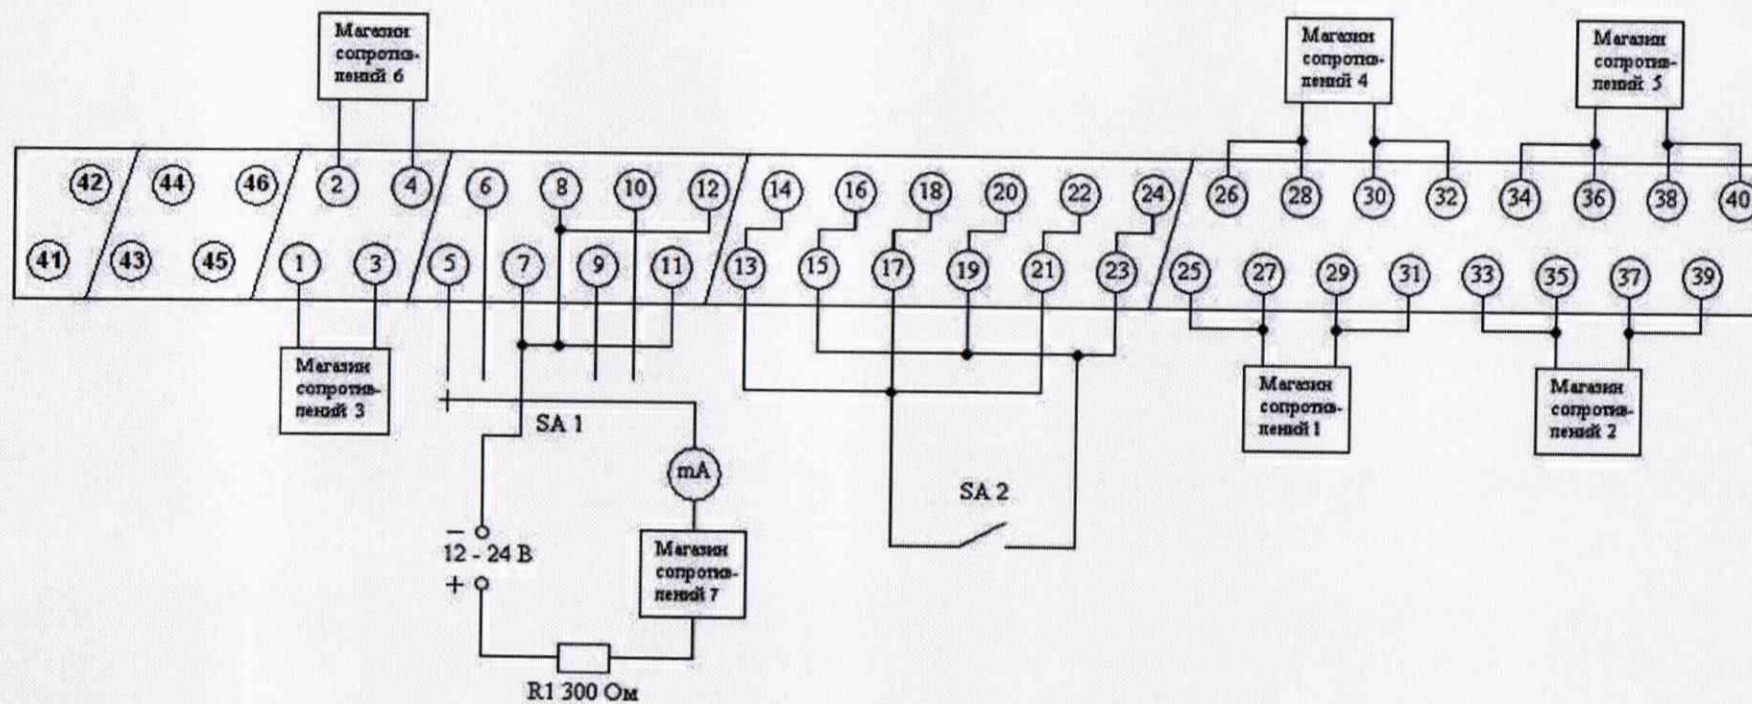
Магазин сопротивлений 6

Магазин сопротивлений 4

Магазин сопротивлений 5

42 44 46 2 4 6 8 10 12 14 16 18 20 22 24 26 28 30 32 34 36 38 40

41 43 45 1 3 5 7 9 11 13 15 17 19 21 23 25 27 29 31 33 35 37 39

Магазин сопротивлений 3

+

SA 1

mA

Магазин сопротивлений 1

Магазин сопротивлений 2

SA 2

−
12 - 24 В
+

Магазин сопротивлений 7

R1 300 Ом